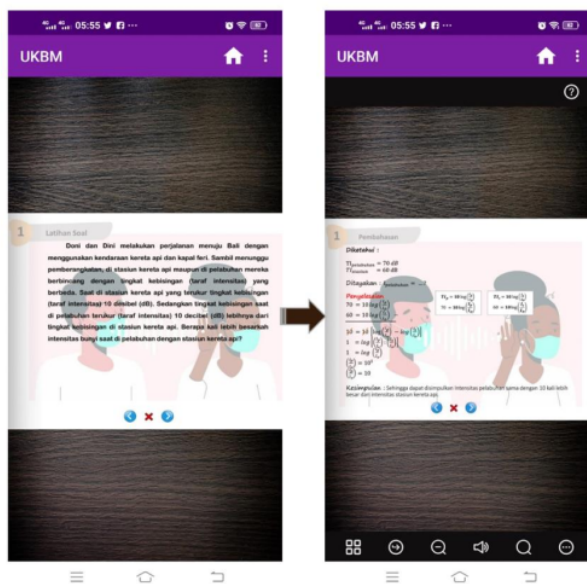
05:55

UKBM

1 Latihan Soal

Doni dan Dini melakukan perjalanan menuju Bali dengan menggunakan kendaraan kereta api dan kapal feri. Sambil menunggu pemberangkatan, di stasiun kereta api maupun di pelabuhan mereka berbincang dengan tingkat kebisingan (taraf intensitas) yang berbeda. Saat di stasiun kereta api yang terukur tingkat kebisingan (taraf intensitas) 10 desibel (dB). Sedangkan tingkat kebisingan saat di pelabuhan terukur (taraf intensitas) 10 decibel (dB) lebihnya dari tingkat kebisingan di stasiun kereta api. Berapa kali lebih besarkah intensitas bunyi saat di pelabuhan dengan stasiun kereta api?

05:55

UKBM

1 Pembahasan

Diketahui :

$TI_{pelabuhan} = 70$ dB
$TI_{stasiun} = 60$ dB

Ditanyakan : $I_{pelabuhan}$ = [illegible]

Penyelesaian
$70 = 10 \log\left(\frac{I_1}{I_0}\right)$
$60 = 10 \log\left(\frac{I_2}{I_0}\right)$

$10 = 10\left[\log\left(\frac{I_1}{I_0}\right) - \log\left(\frac{I_2}{I_0}\right)\right]$
$1 = \log\left[\frac{I_1}{I_0} \cdot \frac{I_0}{I_2}\right]$
$1 = \log\left(\frac{I_1}{I_2}\right)$
$\left(\frac{I_1}{I_2}\right) = 10^1$
$\left(\frac{I_1}{I_2}\right) = 10$

$TI_1 = 10 \log\left(\frac{I_1}{I_0}\right)$
$70 = 10 \log\left(\frac{I_1}{I_0}\right)$

$TI_2 = 10 \log\left(\frac{I_2}{I_0}\right)$
$60 = 10 \log\left(\frac{I_2}{I_0}\right)$

Kesimpulan : Sehingga dapat disimpulkan intensitas pelabuhan sama dengan 10 kali lebih besar dari intensitas stasiun kereta api.